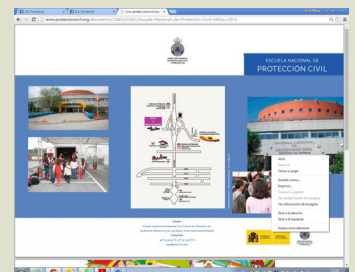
(1) Facebook
(1) Facebook
www.proteccioncivil.org
www.proteccioncivil.org/documents/11803/13006/Escuela+Nacional+de+Protección+Civil+Folleto+2014

ESCUELA NACIONAL DE
PROTECCIÓN CIVIL

Atrás
Adelante
Volver a cargar
Guardar como...
Imprimir...
Traducir a español
Ver código fuente de la página
Ver información de la página
Girar a la derecha
Girar a la izquierda
Inspeccionar elemento

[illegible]